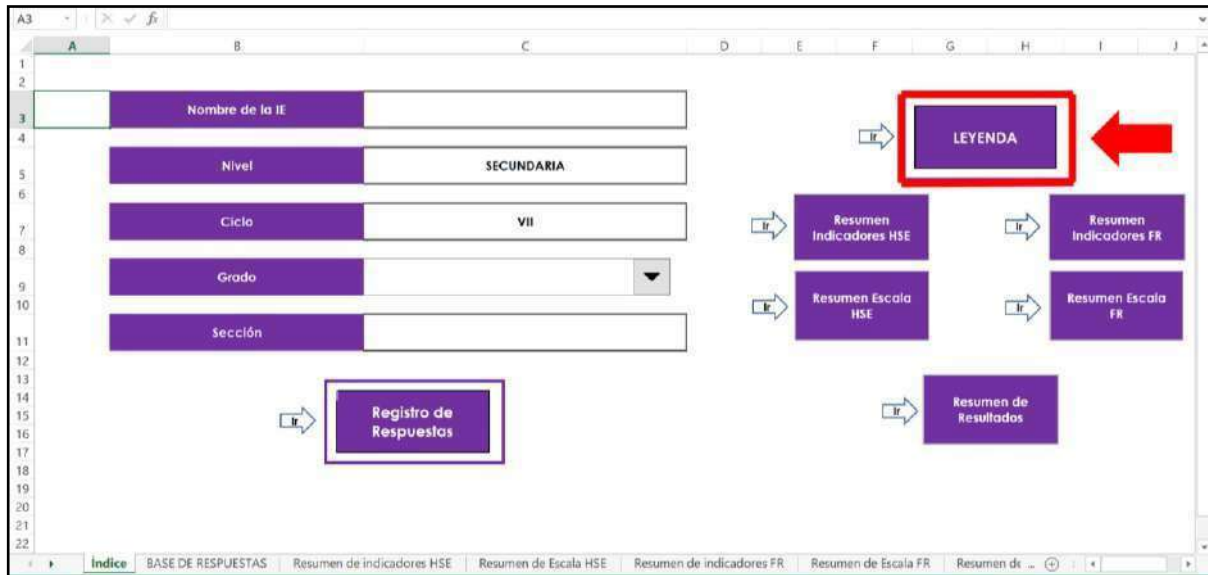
A3 $f_x$

A B C D E F G H I J

1
2
3 Nombre de la IE
4
5 Nivel SECUNDARIA
6
7 Ciclo VII
8
9 Grado
10
11 Sección
12
13
14
15 Ir Registro de Respuestas
16
17
18
19
20
21
22

Ir LEYENDA

Ir Resumen Indicadores HSE

Ir Resumen Indicadores FR

Ir Resumen Escala HSE

Ir Resumen Escala FR

Ir Resumen de Resultados

Indice | BASE DE RESPUESTAS | Resumen de indicadores HSE | Resumen de Escala HSE | Resumen de indicadores FR | Resumen de Escala FR | Resumen de ...